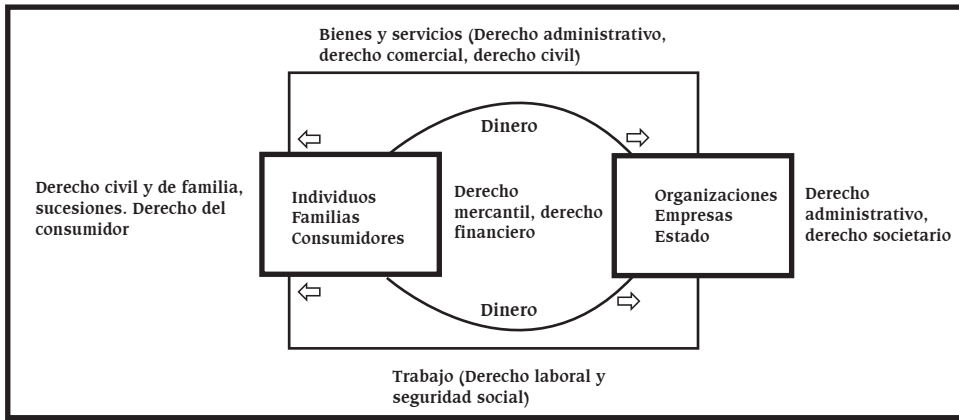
Bienes y servicios (Derecho administrativo, derecho comercial, derecho civil)

Dinero

Derecho civil y de familia, sucesiones. Derecho del consumidor

Individuos
Familias
Consumidores

Derecho mercantil, derecho financiero

Organizaciones
Empresas
Estado

Derecho administrativo, derecho societario

Dinero

Trabajo (Derecho laboral y seguridad social)